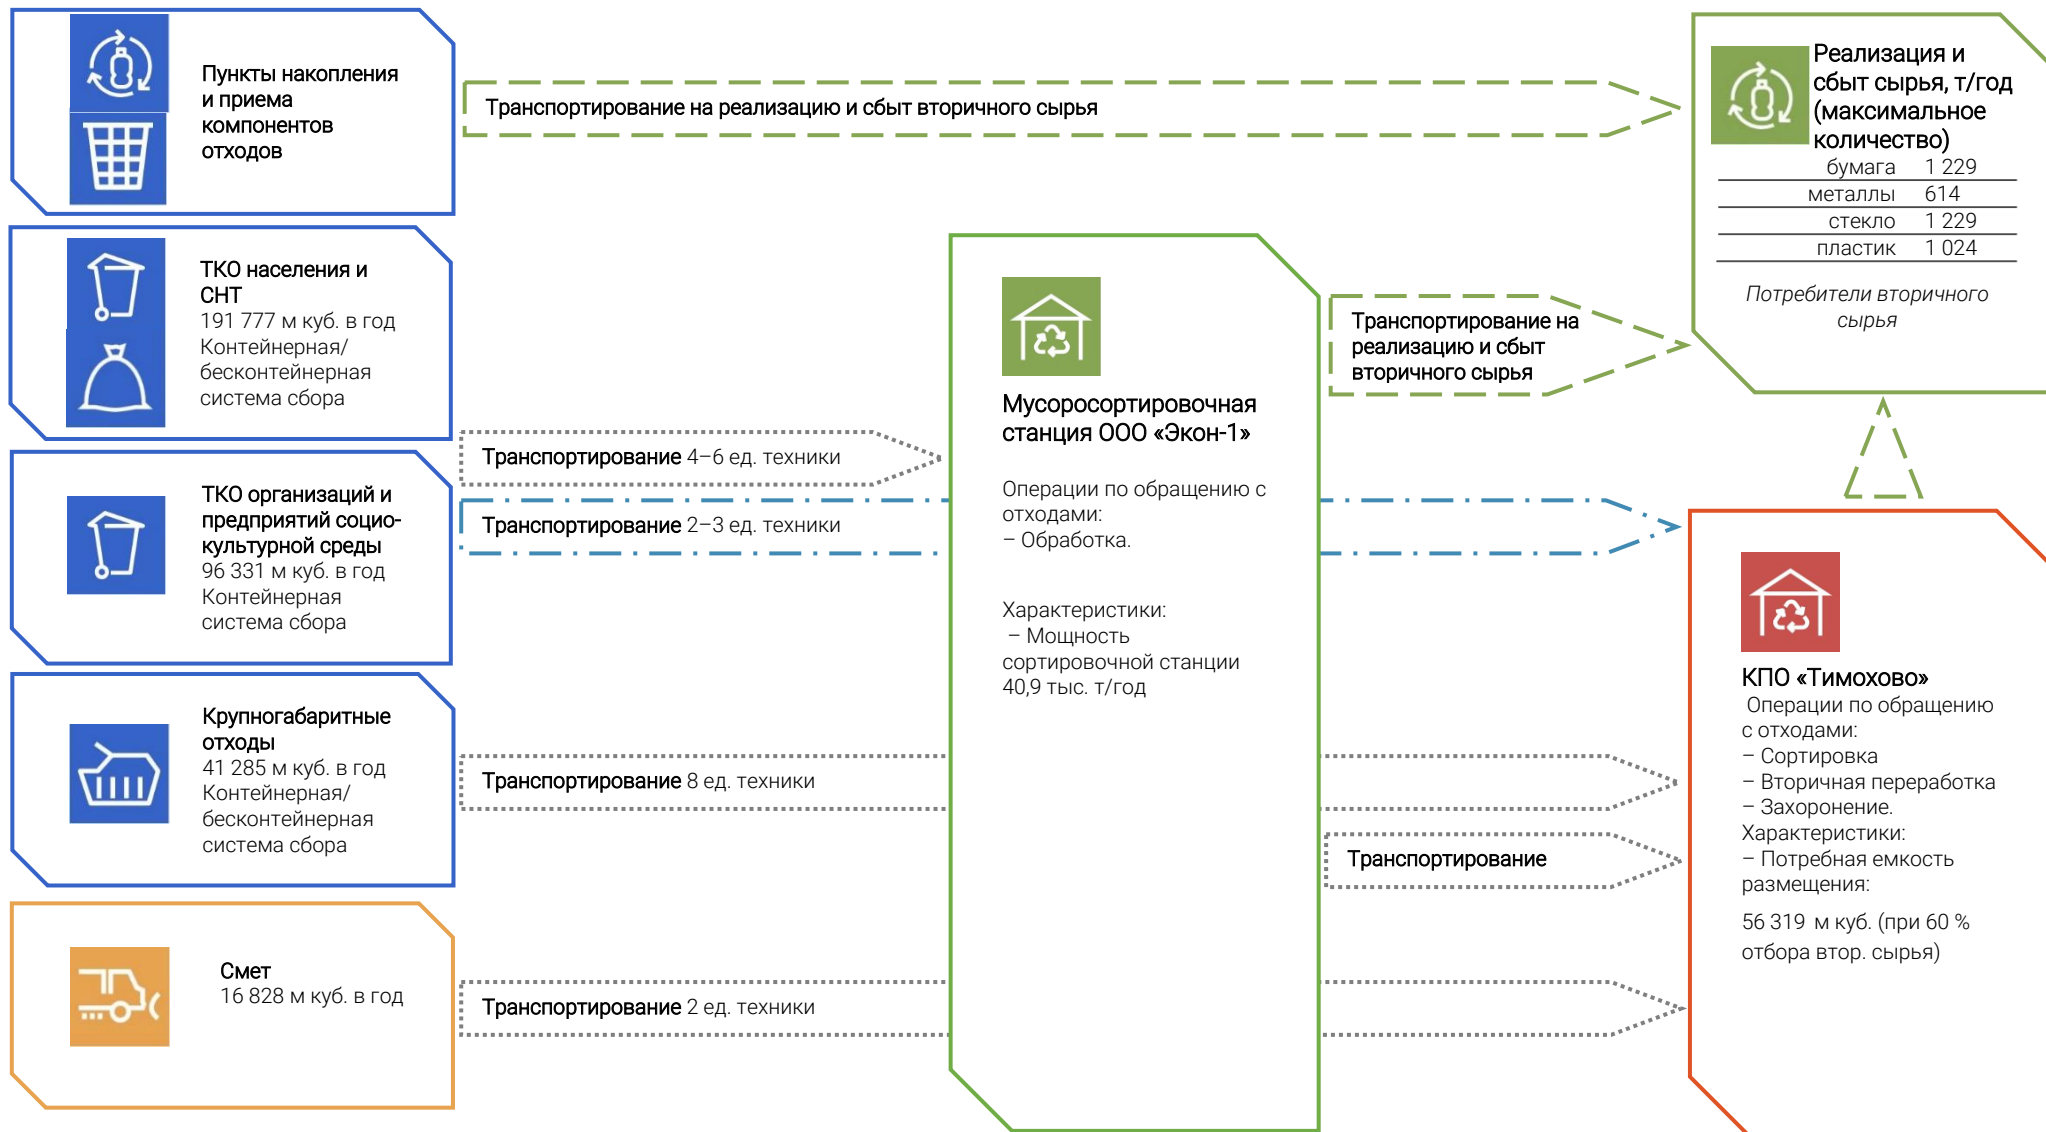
Пункты накопления и приема компонентов отходов

Транспортирование на реализацию и сбыт вторичного сырья

Реализация и сбыт сырья, т/год (максимальное количество)

| | |
|---|---|
| бумага | 1 229 |
| металлы | 614 |
| стекло | 1 229 |
| пластик | 1 024 |

Потребители вторичного сырья

ТКО населения и СНТ
191 777 м куб. в год
Контейнерная/ бесконтейнерная система сбора

Мусоросортировочная станция ООО «Экон-1»

Операции по обращению с отходами:
– Обработка.

Характеристики:
– Мощность сортировочной станции 40,9 тыс. т/год

Транспортирование на реализацию и сбыт вторичного сырья

Транспортирование 4–6 ед. техники

ТКО организаций и предприятий социо-культурной среды
96 331 м куб. в год
Контейнерная система сбора

Транспортирование 2–3 ед. техники

КПО «Тимохово»
Операции по обращению с отходами:
– Сортировка
– Вторичная переработка
– Захоронение.
Характеристики:
– Потребная емкость размещения:

56 319 м куб. (при 60 % отбора втор. сырья)

Крупногабаритные отходы
41 285 м куб. в год
Контейнерная/ бесконтейнерная система сбора

Транспортирование 8 ед. техники

Транспортирование

Смет
16 828 м куб. в год

Транспортирование 2 ед. техники